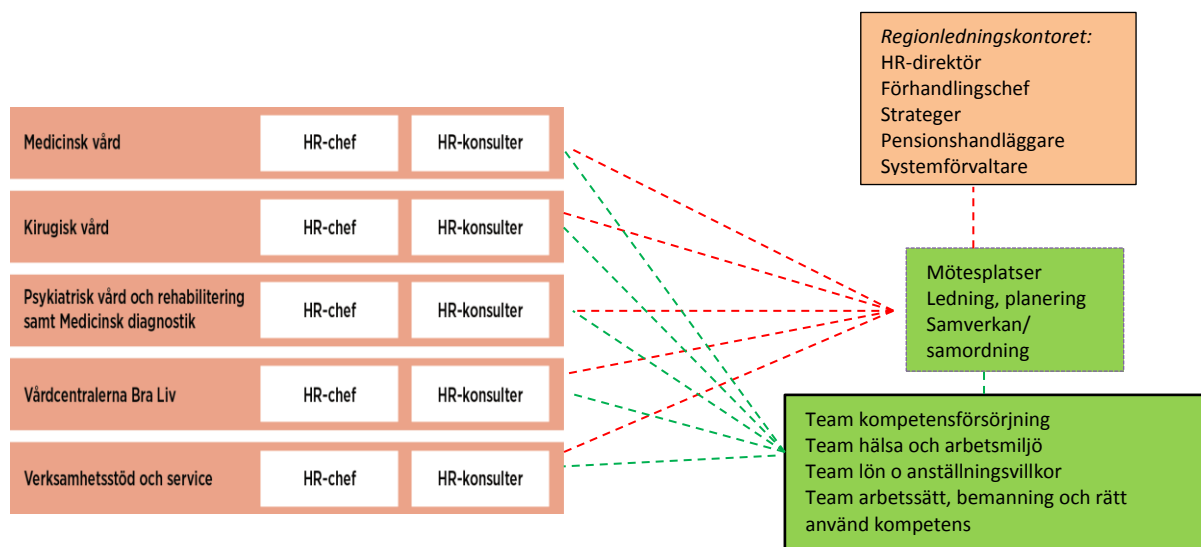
*Regionledningskontoret:*
HR-direktör
Förhandlingschef
Strateger
Pensionshandläggare
Systemförvaltare

| | | |
|---|---|---|
| Medicinsk vård | HR-chef | HR-konsulter |
| Kirugisk vård | HR-chef | HR-konsulter |
| Psykiatrisk vård och rehabilitering samt Medicinsk diagnostik | HR-chef | HR-konsulter |
| Vårdcentralerna Bra Liv | HR-chef | HR-konsulter |
| Verksamhetsstöd och service | HR-chef | HR-konsulter |

Mötesplatser
Ledning, planering
Samverkan/
samordning

Team kompetensförsörjning
Team hälsa och arbetsmiljö
Team lön o anställningsvillkor
Team arbetssätt, bemanning och rätt använd kompetens